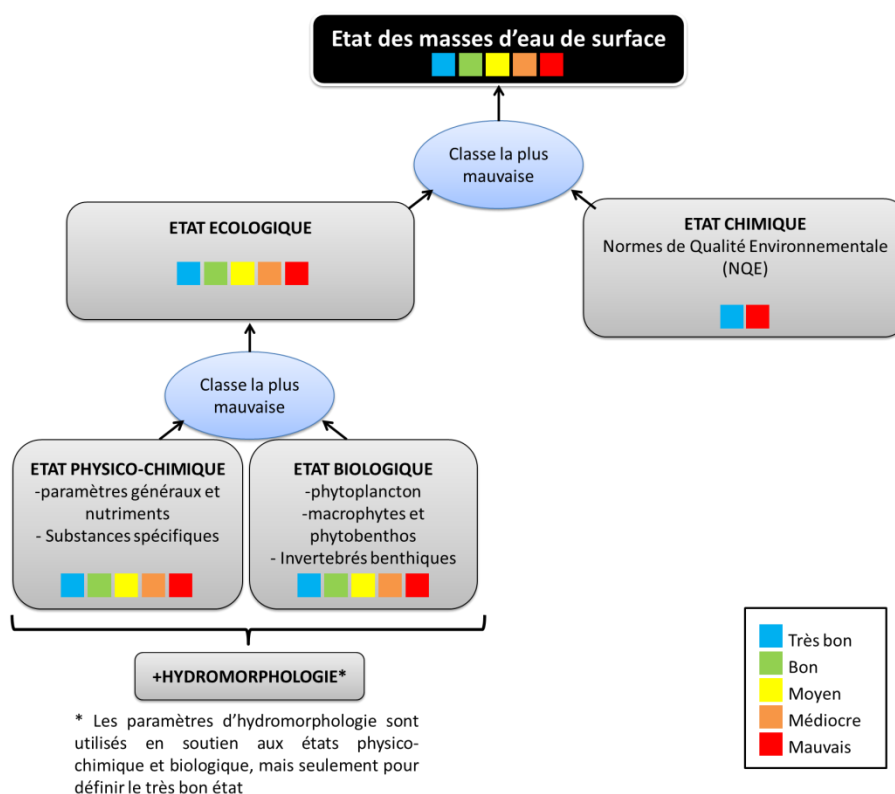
Etat des masses d'eau de surface

Classe la plus mauvaise

ETAT ECOLOGIQUE

ETAT CHIMIQUE
Normes de Qualité Environnementale (NQE)

Classe la plus mauvaise

ETAT PHYSICO-CHIMIQUE
-paramètres généraux et nutriments
- Substances spécifiques

ETAT BIOLOGIQUE
-phytoplancton
-macrophytes et phytobenthos
- Invertebrés benthiques

+HYDROMORPHOLOGIE*

* Les paramètres d'hydromorphologie sont utilisés en soutien aux états physico-chimique et biologique, mais seulement pour définir le très bon état

Très bon
Bon
Moyen
Médiocre
Mauvais